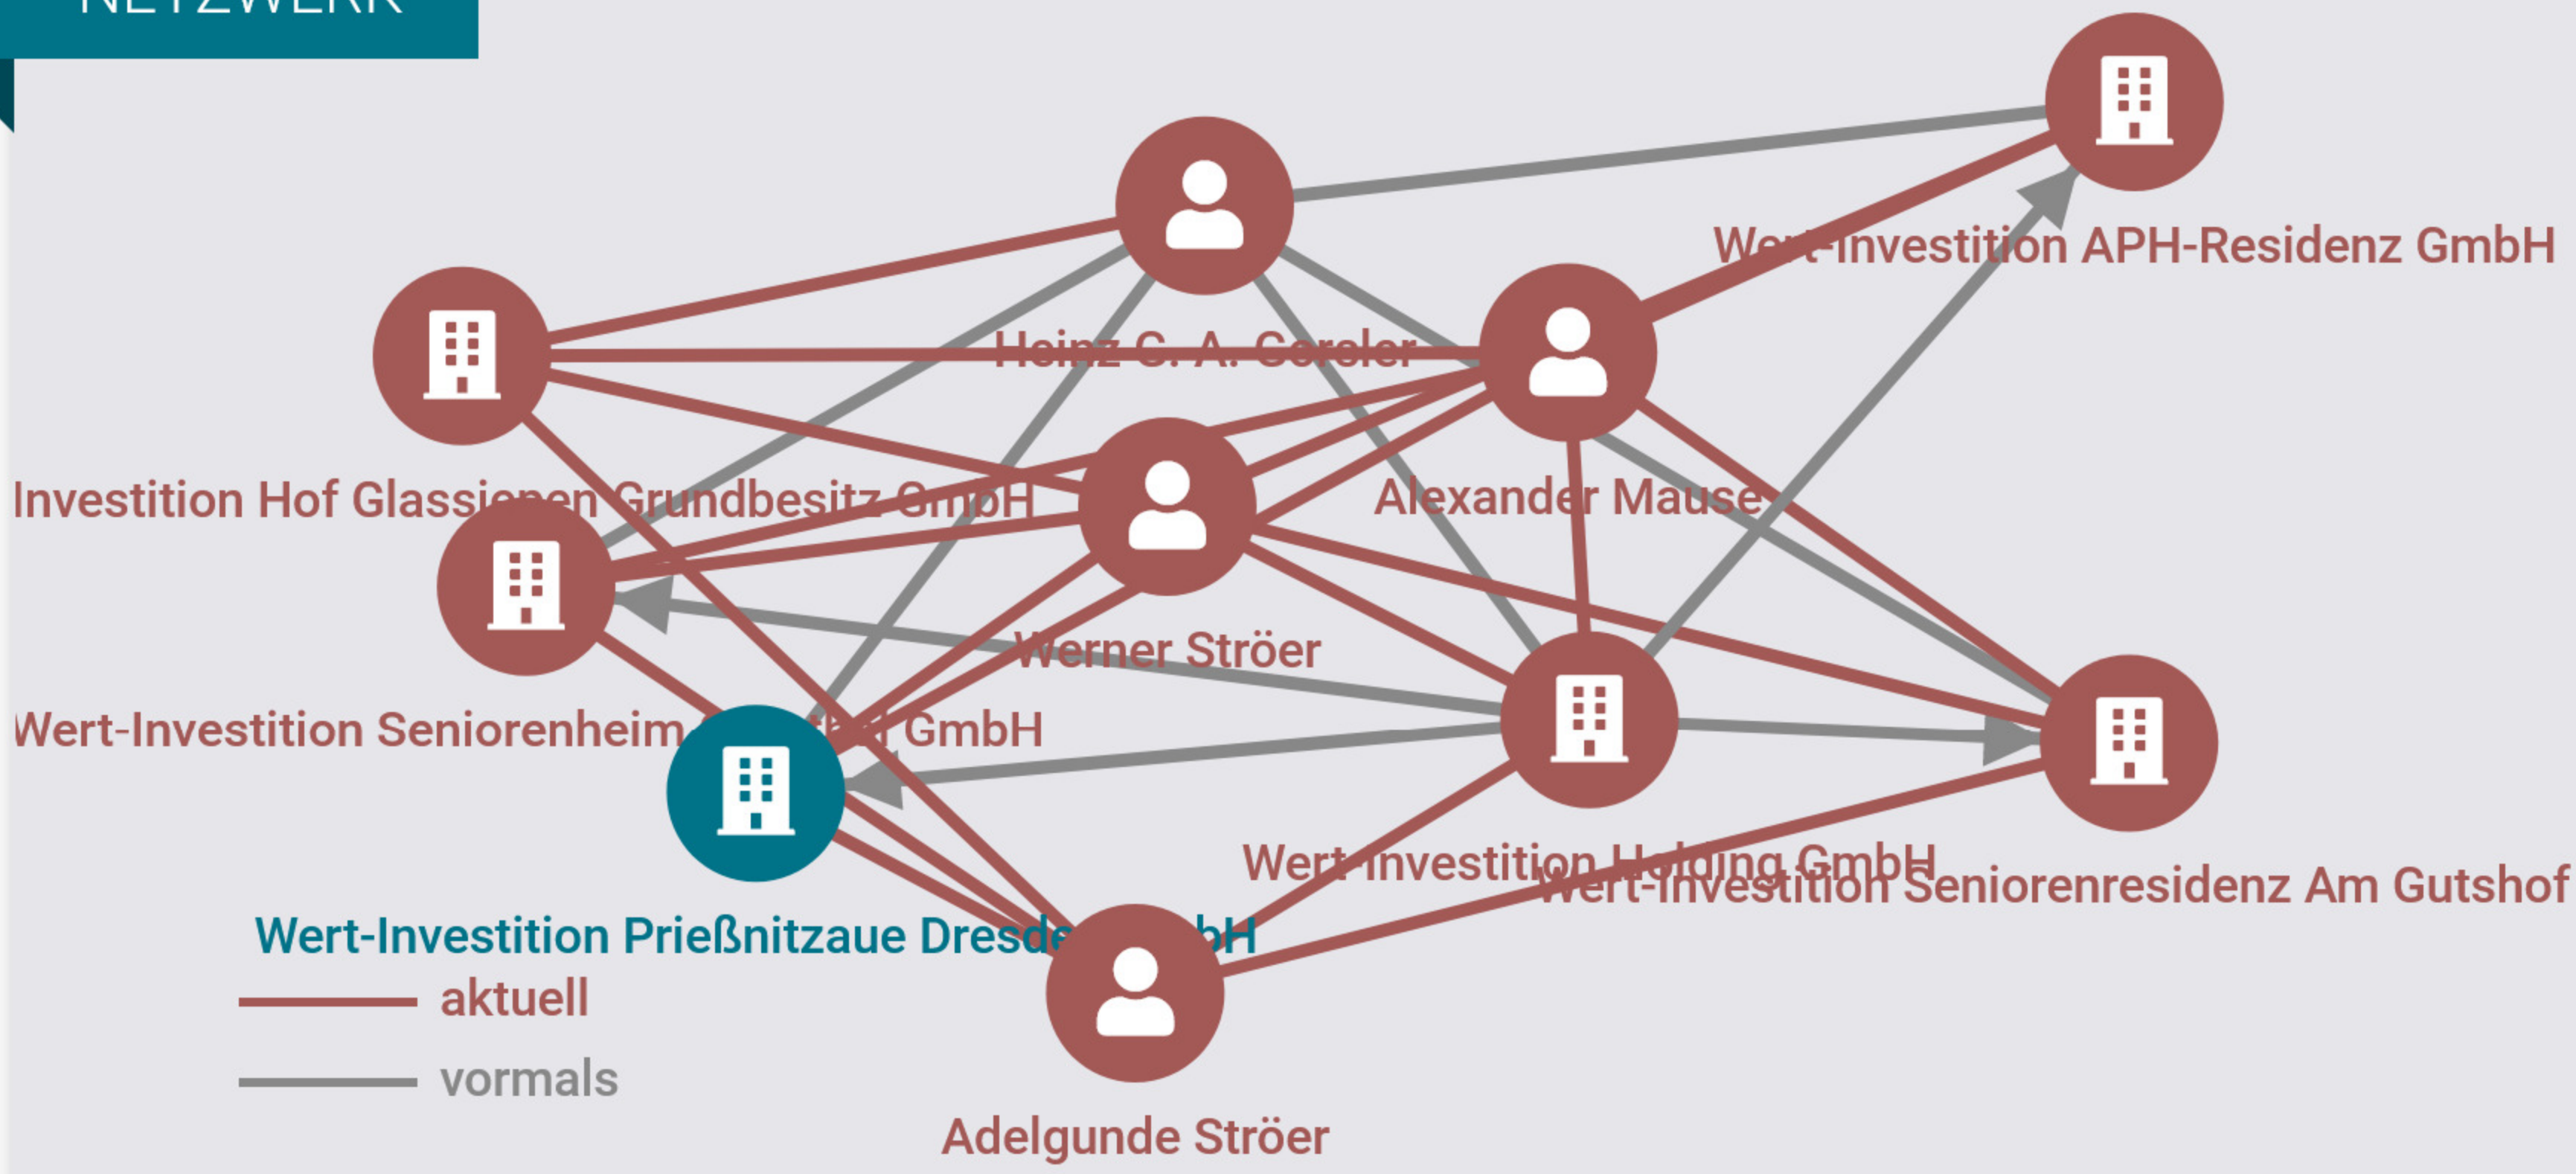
NETZWERK

Wert-Investition APH-Residenz GmbH

Heinz C. A. Gerseler

Investition Hof Glassienen Grundbesitz GmbH

Alexander Mause

Werner Ströer

Wert-Investition Seniorenheim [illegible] GmbH

Wert-Investition Holding GmbH

Wert-Investition Seniorenresidenz Am Gutshof

Wert-Investition Prießnitzaue Dresde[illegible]bH

aktuell

vormals

Adelgunde Ströer